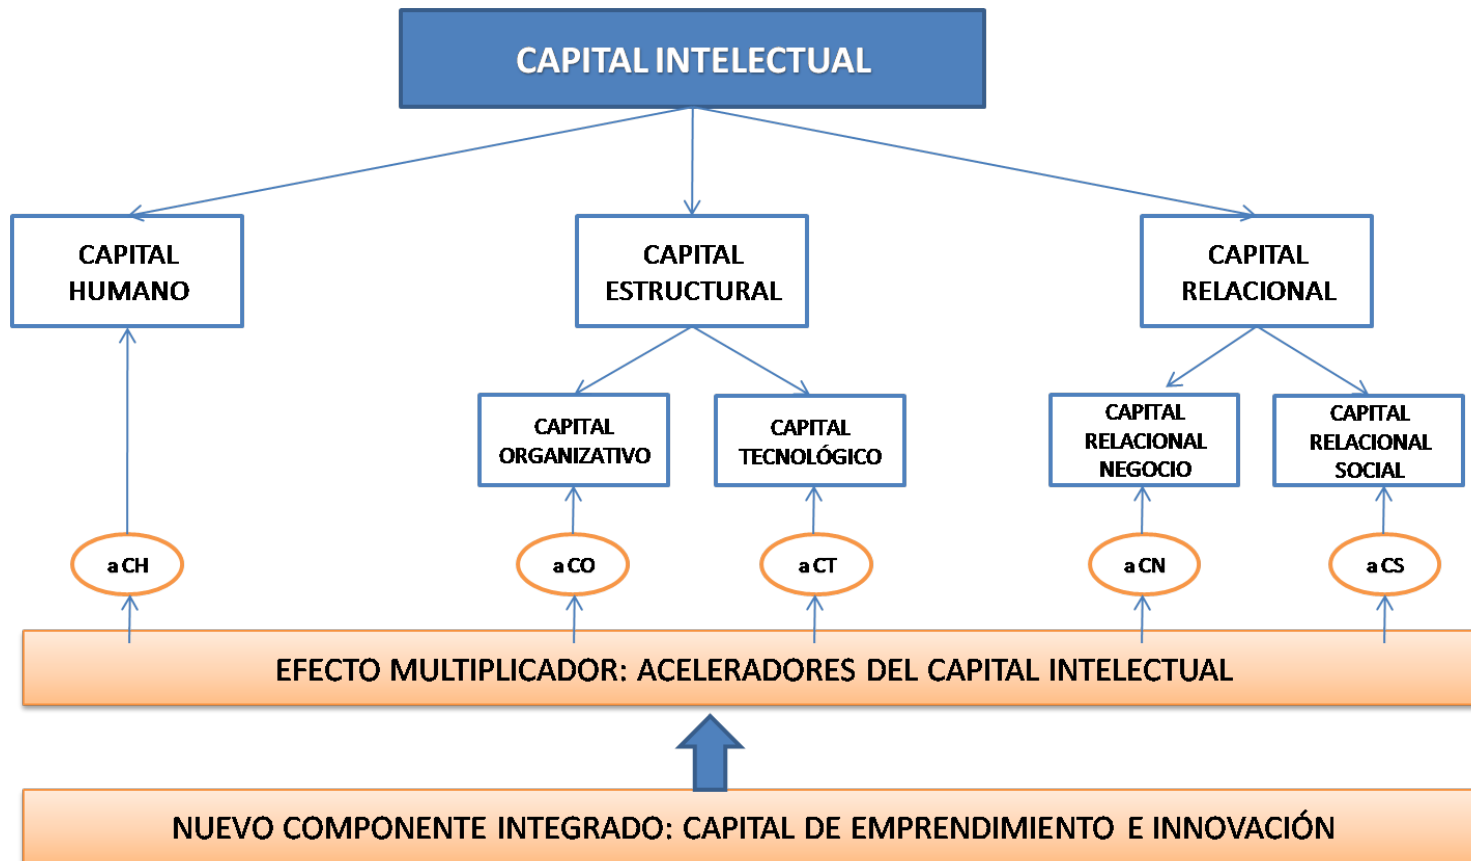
CAPITAL INTELECTUAL

CAPITAL HUMANO

CAPITAL ESTRUCTURAL

CAPITAL RELACIONAL

CAPITAL ORGANIZATIVO

CAPITAL TECNOLÓGICO

CAPITAL RELACIONAL NEGOCIO

CAPITAL RELACIONAL SOCIAL

a CH

a CO

a CT

a CN

a CS

EFECTO MULTIPLICADOR: ACELERADORES DEL CAPITAL INTELECTUAL

NUEVO COMPONENTE INTEGRADO: CAPITAL DE EMPRENDIMIENTO E INNOVACIÓN